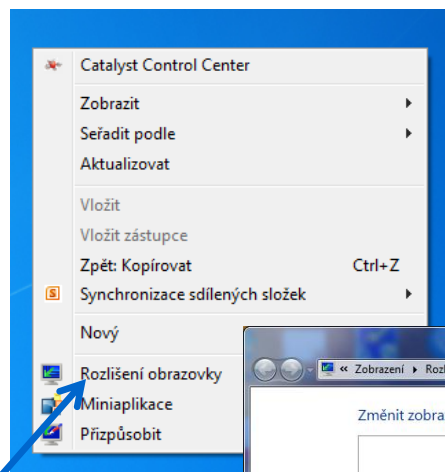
Catalyst Control Center

Zobrazit
Seřadit podle
Aktualizovat

Vložit
Vložit zástupce
Zpět: Kopírovat Ctrl+Z
Synchronizace sdílených složek

Nový

Rozlišení obrazovky
Miniaplikace
Přizpůsobit

« Zobrazení ▸ Rozli

Změnit zobra